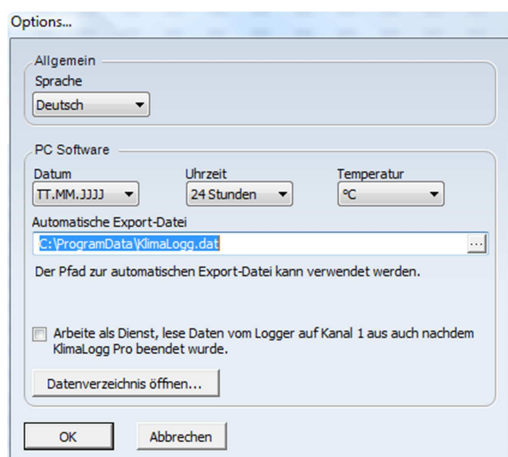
Options...

Allgemein
Sprache
Deutsch

PC Software
Datum
TT.MM.JJJJ
Uhrzeit
24 Stunden
Temperatur
°C

Automatische Export-Datei
C:\ProgramData\KlimaLogg.dat
...
Der Pfad zur automatischen Export-Datei kann verwendet werden.

Arbeite als Dienst, lese Daten vom Logger auf Kanal 1 aus auch nachdem KlimaLogg Pro beendet wurde.

Datenverzeichnis öffnen...

OK
Abbrechen